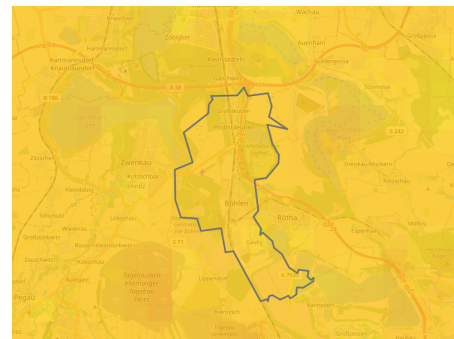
Wachau
Zöbigker
Auenhain
Großpösna
Hartmannsdorf
Kleinzschocher
Hartmannsdorf-Knautnaundorf
Gaschwitz
A 38
B 186
Großdeuben
Störmthal
Probstdeuben
S 242
Zwenkau
Zitzschen
Dreiskau-Muckern
Kötzschbar
Imnitz
Kleindalzig
Espenhain
Böhlen
Rötha
Tellschütz
Großdalzig
Espenhain
S 71
Zauschwitz
Gaulis
Peres
Lippendorf
Pegau
Großzössen
Kahnsdorf